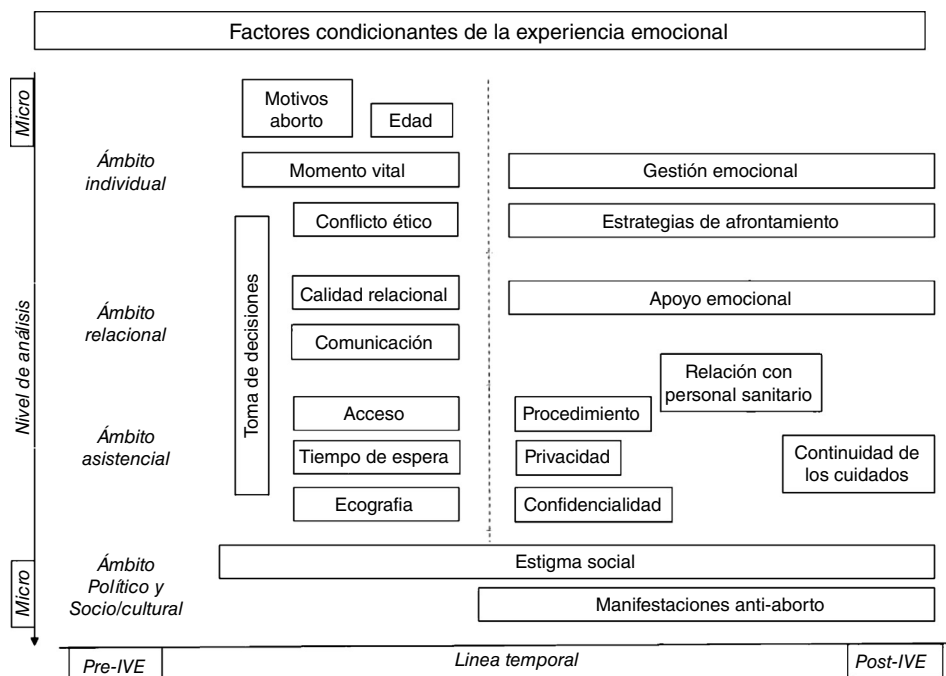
Factores condicionantes de la experiencia emocional

Micro

Nivel de análisis

Micro

Ámbito individual

Motivos aborto

Edad

Momento vital

Gestión emocional

Conflicto ético

Estrategias de afrontamiento

Toma de decisiones

Ámbito relacional

Calidad relacional

Apoyo emocional

Comunicación

Relación con personal sanitario

Ámbito asistencial

Acceso

Procedimiento

Tiempo de espera

Privacidad

Continuidad de los cuidados

Ecografia

Confidencialidad

Ámbito Político y Socio/cultural

Estigma social

Manifestaciones anti-aborto

Pre-IVE

Linea temporal

Post-IVE